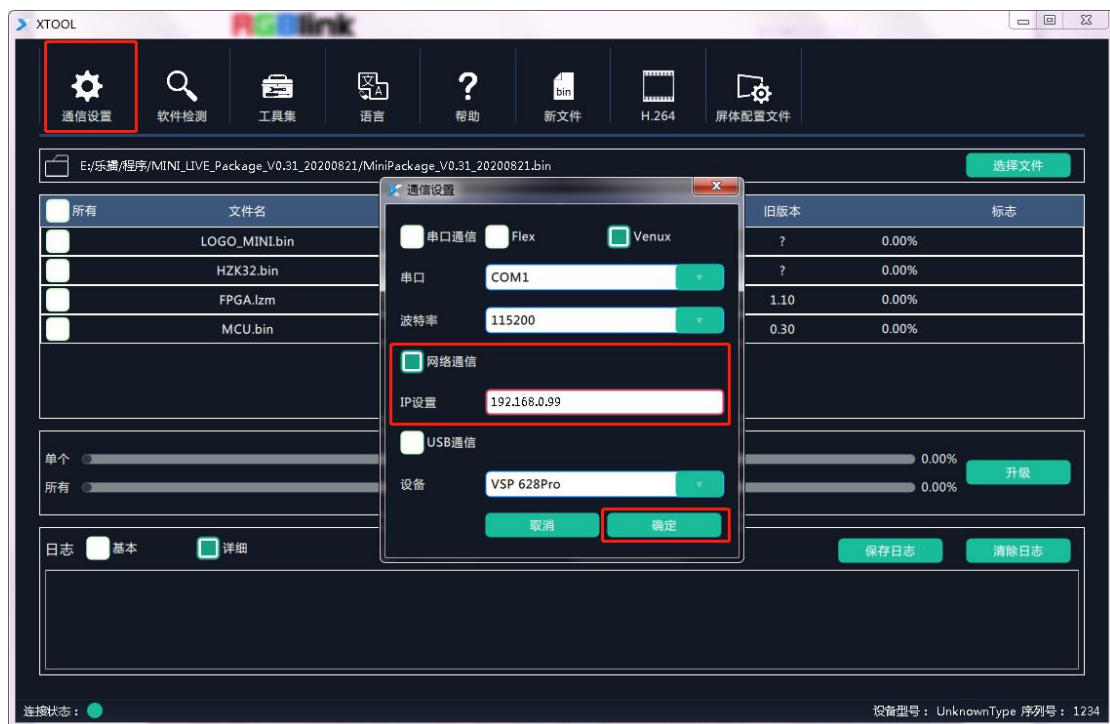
XTOOL RGBlink

通信设置 软件检测 工具集 语言 帮助 新文件 H.264 屏体配置文件

E:/乐播/程序/MINI_LIVE_Package_V0.31_20200821/MiniPackage_V0.31_20200821.bin 选择文件

| 所有 | 文件名 | 旧版本 | | 标志 |
|---|---|---|---|---|
| | LOGO_MINI.bin | ? | 0.00% | |
| | HZK32.bin | ? | 0.00% | |
| | FPGA.lzm | 1.10 | 0.00% | |
| | MCU.bin | 0.30 | 0.00% | |

单个 0.00%
所有 0.00%
升级

日志 基本 详细 保存日志 清除日志

通信设置
串口通信 Flex Venux
串口 COM1
波特率 115200
网络通信
IP设置 192.168.0.99
USB通信
设备 VSP 628Pro
取消 确定

连接状态： 设备型号： UnknownType 序列号： 1234